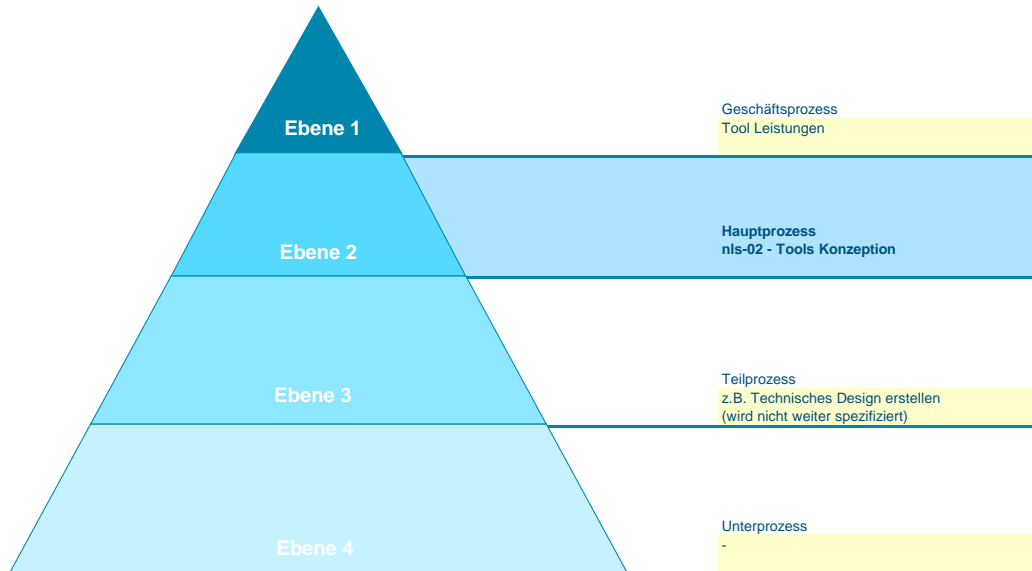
Ebene 1

Ebene 2

Ebene 3

Ebene 4

Geschäftsprozess
Tool Leistungen

Hauptprozess
nls-02 - Tools Konzeption

Teilprozess
z.B. Technisches Design erstellen
(wird nicht weiter spezifiziert)

Unterprozess
-